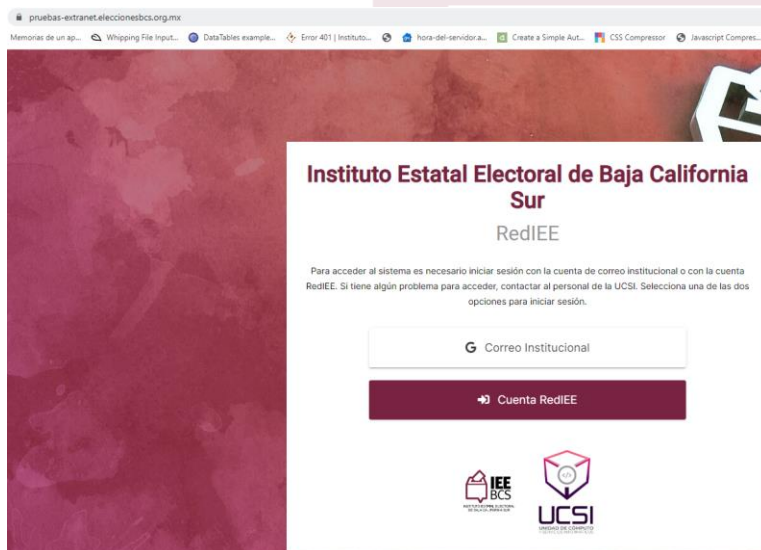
pruebas-extranet.eleccionesbcs.org.mx

Memorias de un ap... Whipping File Input... DataTables example... Error 401 | Instituto... hora-del-servidor.a... Create a Simple Aut... CSS Compressor Javascript Compres...

Instituto Estatal Electoral de Baja California Sur

RedIEE

Para acceder al sistema es necesario iniciar sesión con la cuenta de correo institucional o con la cuenta RedIEE. Si tiene algún problema para acceder, contactar al personal de la UCSI. Selecciona una de las dos opciones para iniciar sesión.

G Correo Institucional

Cuenta RedIEE

IEE BCS
INSTITUTO ESTATAL ELECTORAL DE BAJA CALIFORNIA SUR

UCSI
UNIDAD DE CÓMPUTO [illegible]